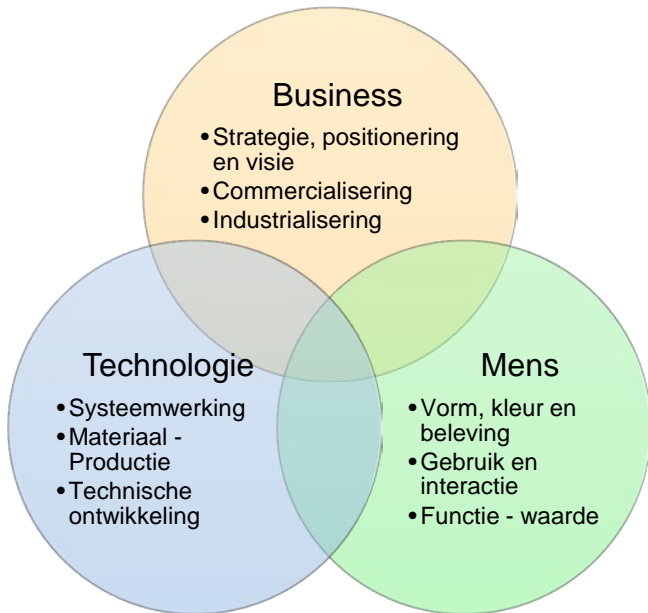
Business
- Strategie, positionering en visie
- Commercialisering
- Industrialisering

Technologie
- Systeemwerking
- Materiaal - Productie
- Technische ontwikkeling

Mens
- Vorm, kleur en beleving
- Gebruik en interactie
- Functie - waarde